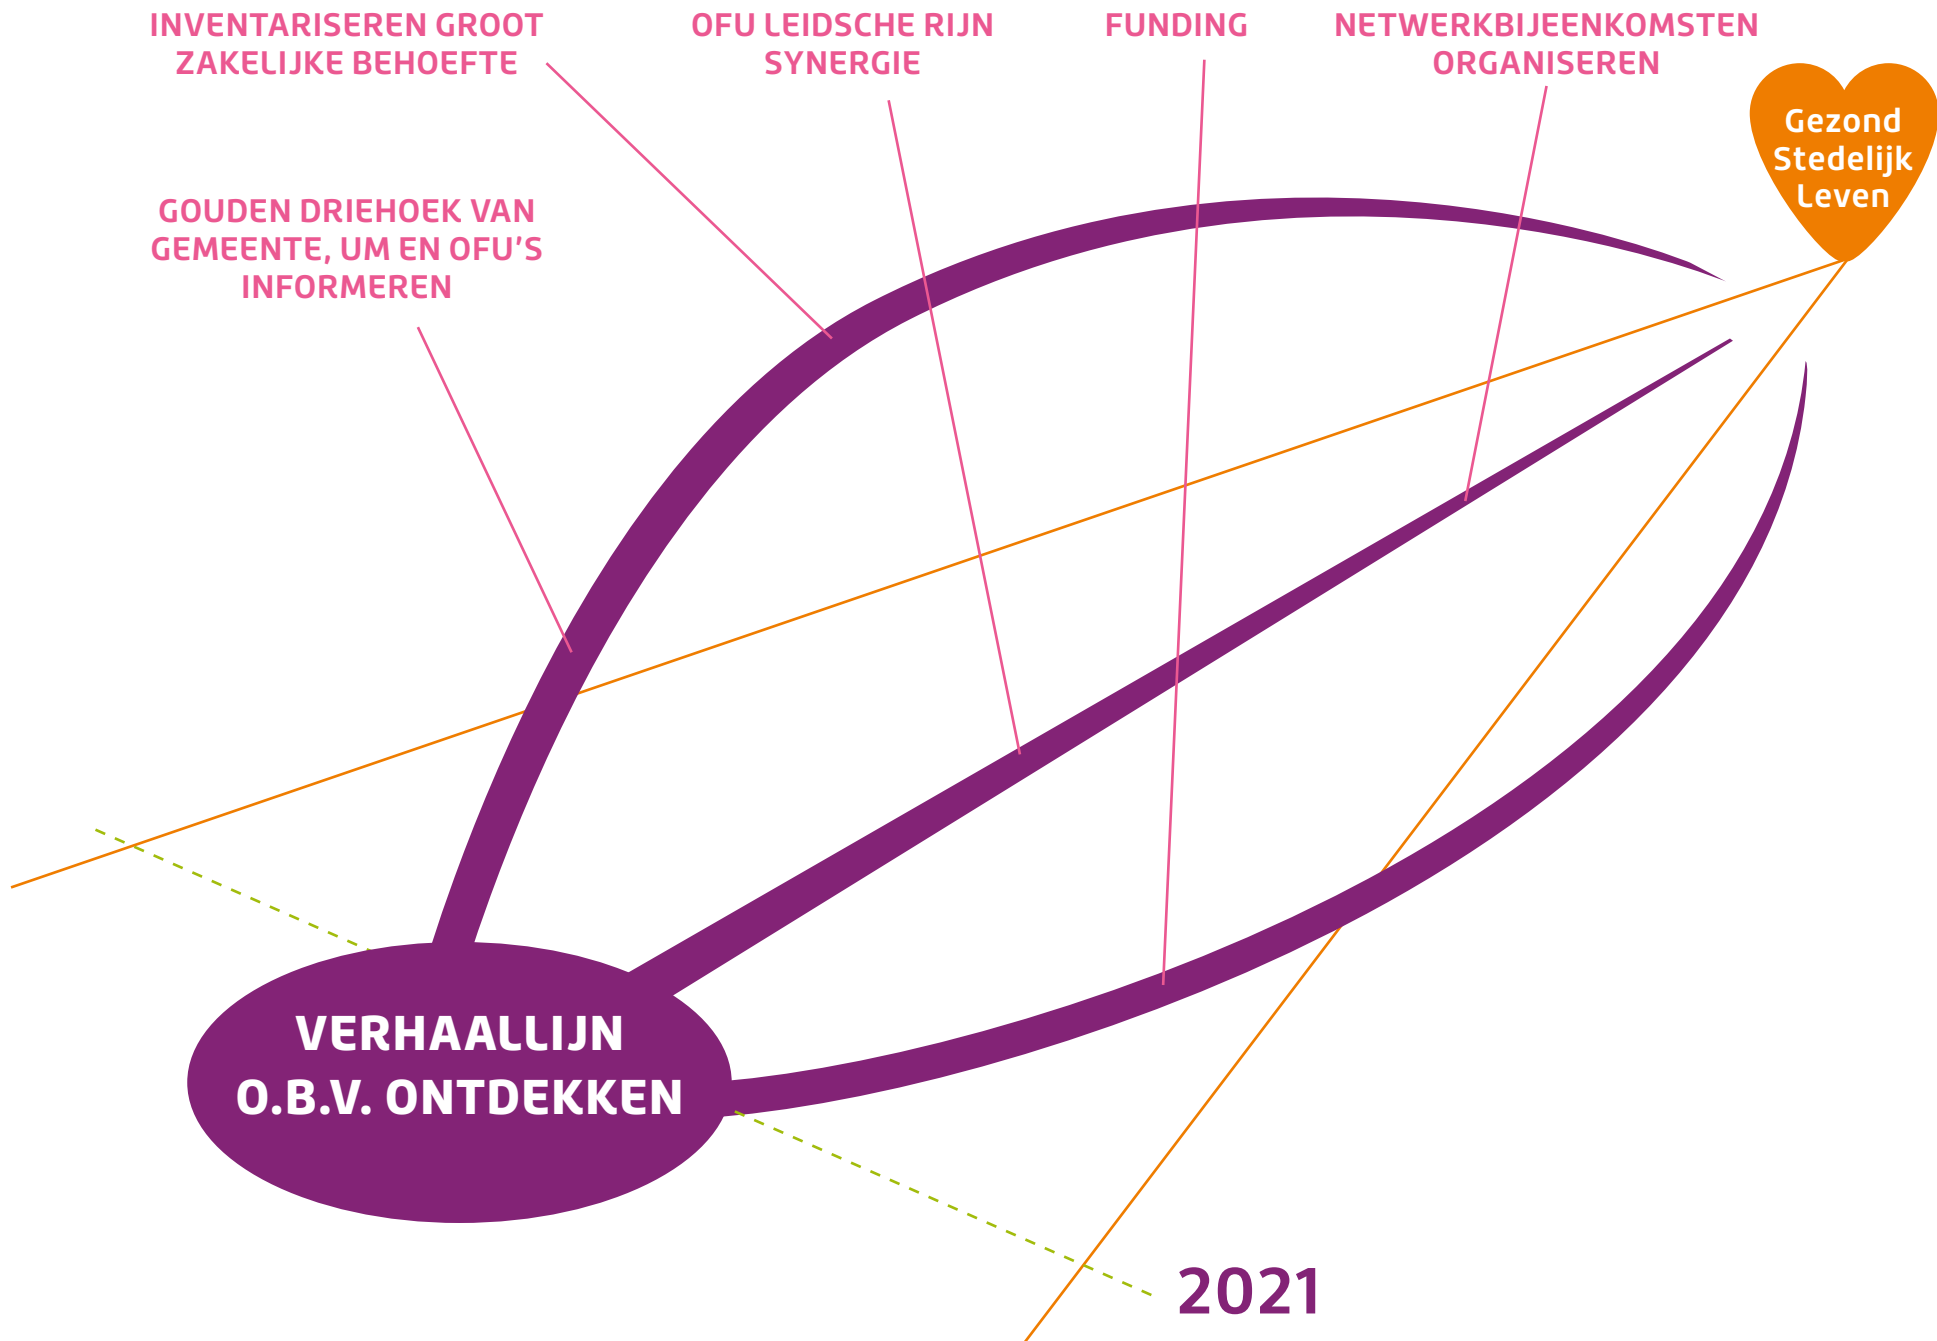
INVENTARISEREN GROOT ZAKELIJKE BEHOEFTE

OFU LEIDSCHE RIJN SYNERGIE

FUNDING

NETWERKBIJEENKOMSTEN ORGANISEREN

Gezond Stedelijk Leven

GOUDEN DRIEHOEK VAN GEMEENTE, UM EN OFU'S INFORMEREN

VERHAALLIJN O.B.V. ONTDEKKEN

2021